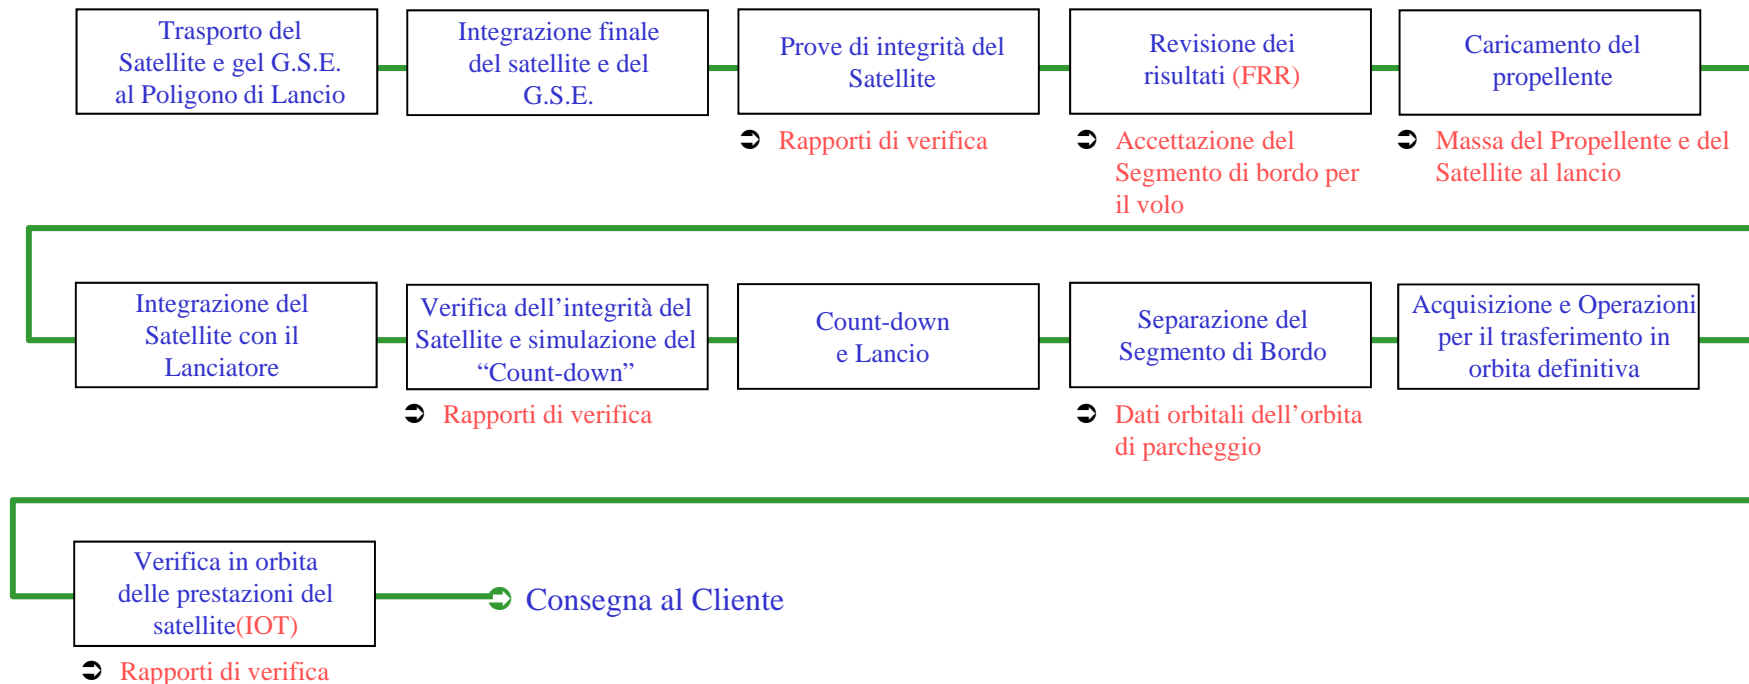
Trasporto del Satellite e gel G.S.E. al Poligono di Lancio

Integrazione finale del satellite e del G.S.E.

Prove di integrità del Satellite

Revisione dei risultati (FRR)

Caricamento del propellente

Rapporti di verifica

Accettazione del Segmento di bordo per il volo

Massa del Propellente e del Satellite al lancio

Integrazione del Satellite con il Lanciatore

Verifica dell’integrità del Satellite e simulazione del “Count-down”

Count-down e Lancio

Separazione del Segmento di Bordo

Acquisizione e Operazioni per il trasferimento in orbita definitiva

Rapporti di verifica

Dati orbitali dell’orbita di parcheggio

Verifica in orbita delle prestazioni del satellite(IOT)

Consegna al Cliente

Rapporti di verifica